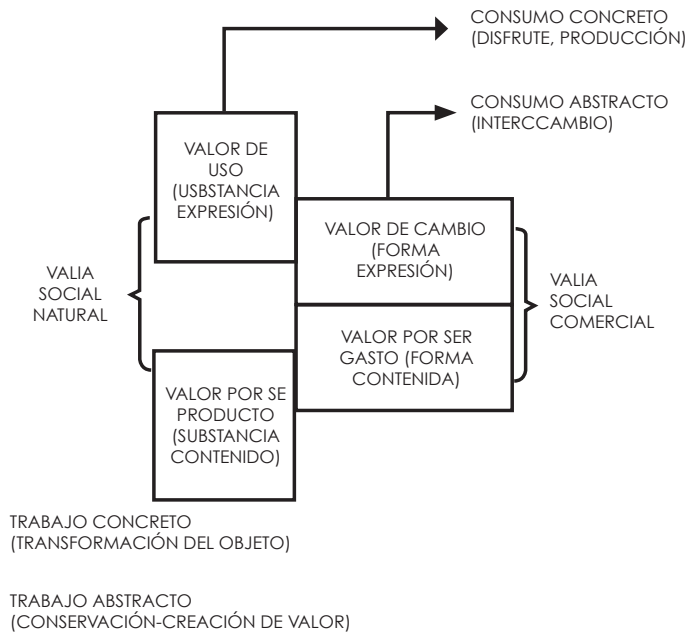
CONSUMO CONCRETO
(DISFRUTE, PRODUCCIÓN)

CONSUMO ABSTRACTO
(INTERCCAMBIO)

VALOR DE USO (USBSTANCIA EXPRESIÓN)

VALOR DE CAMBIO (FORMA EXPRESIÓN)

VALIA SOCIAL NATURAL

VALIA SOCIAL COMERCIAL

VALOR POR SER GASTO (FORMA CONTENIDA)

VALOR POR SE PRODUCTO (SUBSTANCIA CONTENIDO)

TRABAJO CONCRETO
(TRANSFORMACIÓN DEL OBJETO)

TRABAJO ABSTRACTO
(CONSERVACIÓN-CREACIÓN DE VALOR)